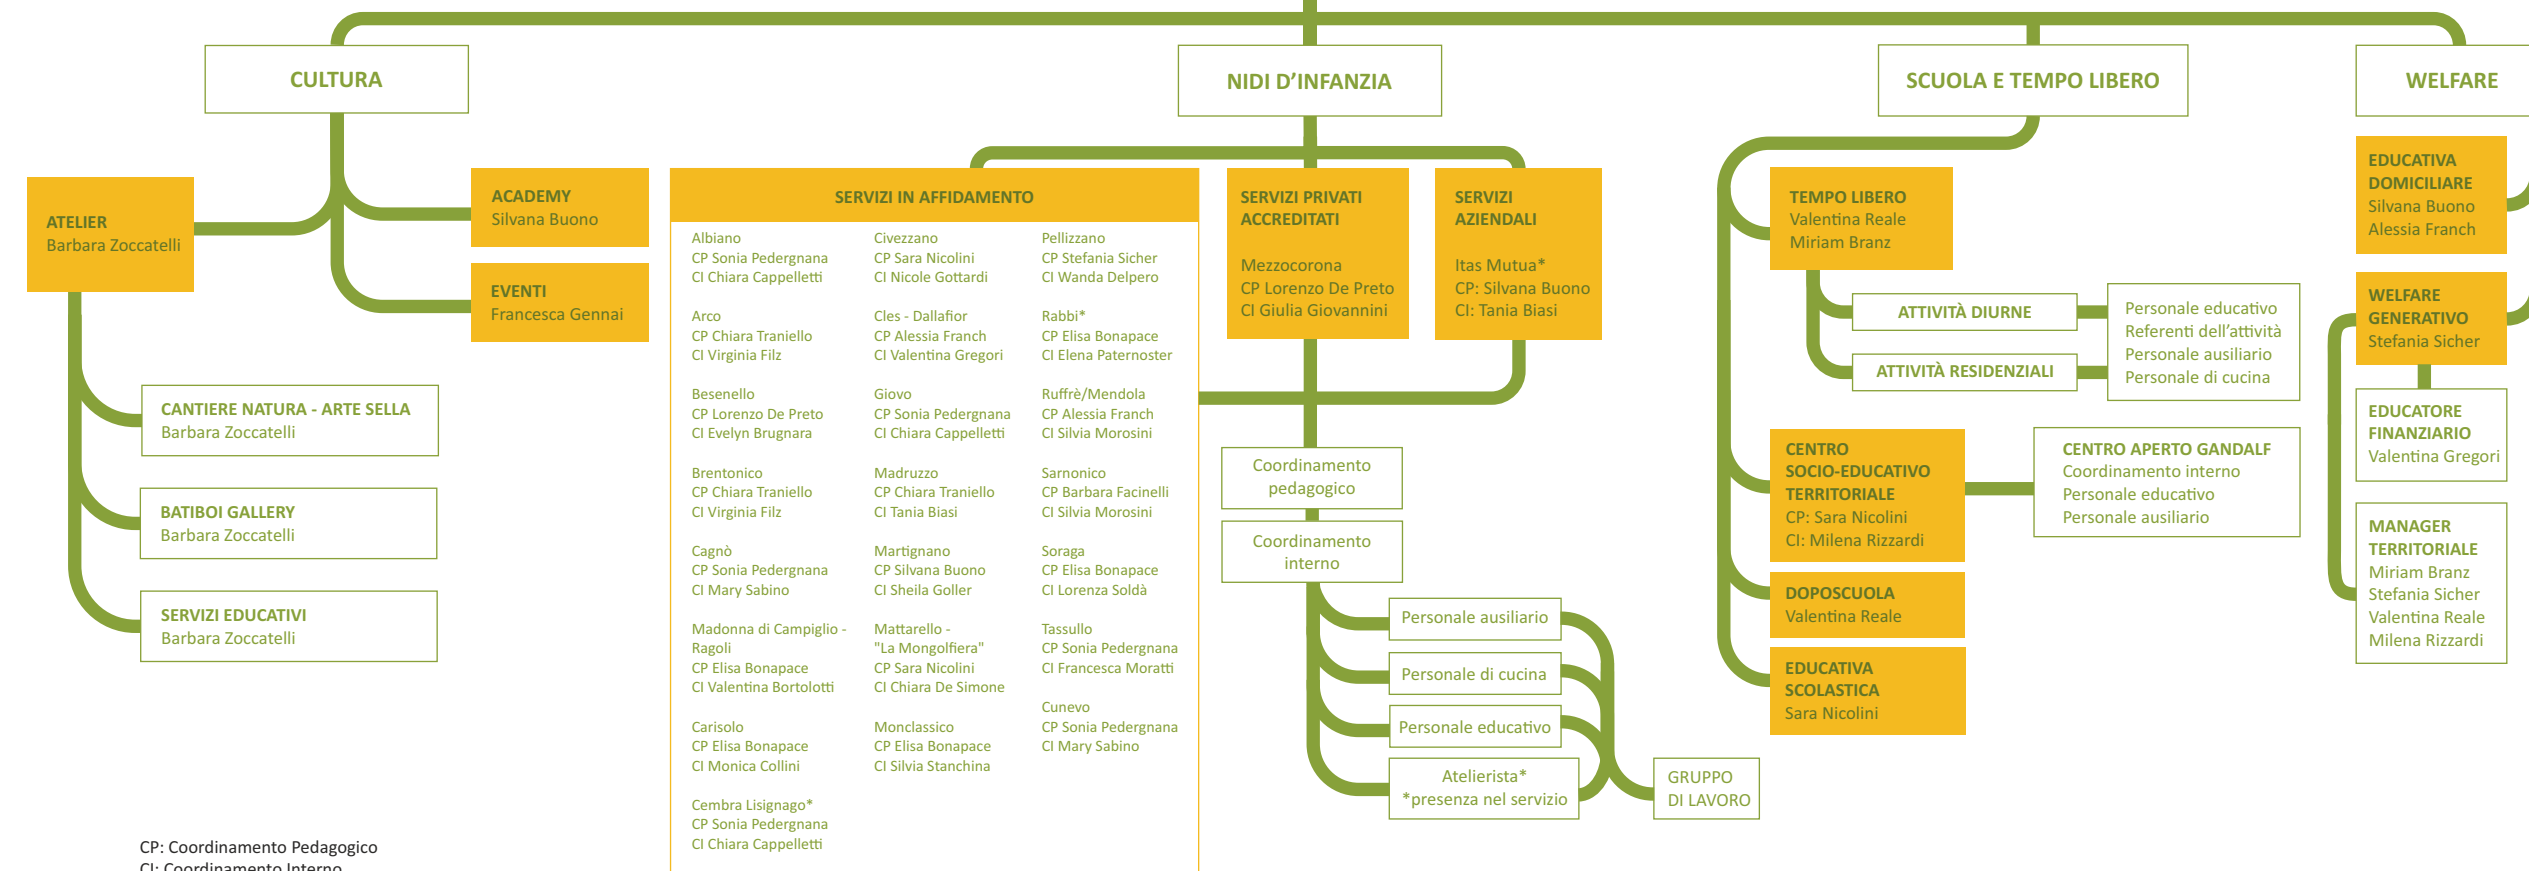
CULTURA

NIDI D'INFANZIA

SCUOLA E TEMPO LIBERO

WELFARE

ATELIER
Barbara Zoccatelli

ACADEMY
Silvana Buono

EVENTI
Francesca Gennai

CANTIERE NATURA - ARTE SELLA
Barbara Zoccatelli

BATIBOI GALLERY
Barbara Zoccatelli

SERVIZI EDUCATIVI
Barbara Zoccatelli

SERVIZI IN AFFIDAMENTO

Albiano
CP Sonia Pedergnana
CI Chiara Cappelletti

Arco
CP Chiara Traniello
CI Virginia Filz

Besenello
CP Lorenzo De Preto
CI Evelyn Brugnara

Brentonico
CP Chiara Traniello
CI Virginia Filz

Cagnò
CP Sonia Pedergnana
CI Mary Sabino

Madonna di Campiglio - Ragoli
CP Elisa Bonapace
CI Valentina Bortolotti

Carisolo
CP Elisa Bonapace
CI Monica Collini

Cembra Lisignago*
CP Sonia Pedergnana
CI Chiara Cappelletti

Civezzano
CP Sara Nicolini
CI Nicole Gottardi

Cles - Dallafior
CP Alessia Franch
CI Valentina Gregori

Giovo
CP Sonia Pedergnana
CI Chiara Cappelletti

Madruzzo
CP Chiara Traniello
CI Tania Biasi

Martignano
CP Silvana Buono
CI Sheila Goller

Mattarello - "La Mongolfiera"
CP Sara Nicolini
CI Chiara De Simone

Monclassico
CP Elisa Bonapace
CI Silvia Stanchina

Pellizzano
CP Stefania Sicher
CI Wanda Delpero

Rabbi*
CP Elisa Bonapace
CI Elena Paternoster

Ruffrè/Mendola
CP Alessia Franch
CI Silvia Morosini

Sarnonico
CP Barbara Facinelli
CI Silvia Morosini

Soraga
CP Elisa Bonapace
CI Lorenza Soldà

Tassullo
CP Sonia Pedergnana
CI Francesca Moratti

Cunevo
CP Sonia Pedergnana
CI Mary Sabino

SERVIZI PRIVATI ACCREDITATI
Mezzocorona
CP Lorenzo De Preto
CI Giulia Giovannini

SERVIZI AZIENDALI
Itas Mutua*
CP: Silvana Buono
CI: Tania Biasi

Coordinamento pedagogico

Coordinamento interno

Personale ausiliario

Personale di cucina

Personale educativo

Atelierista*
*presenza nel servizio

GRUPPO
DI LAVORO

TEMPO LIBERO
Valentina Reale
Miriam Branz

ATTIVITÀ DIURNE

ATTIVITÀ RESIDENZIALI

Personale educativo
Referenti dell'attività
Personale ausiliario
Personale di cucina

CENTRO SOCIO-EDUCATIVO TERRITORIALE
CP: Sara Nicolini
CI: Milena Rizzardi

CENTRO APERTO GANDALF
Coordinamento interno
Personale educativo
Personale ausiliario

DOPOSCUOLA
Valentina Reale

EDUCATIVA SCOLASTICA
Sara Nicolini

EDUCATIVA DOMICILIARE
Silvana Buono
Alessia Franch

WELFARE GENERATIVO
Stefania Sicher

EDUCATORE FINANZIARIO
Valentina Gregori

MANAGER TERRITORIALE
Miriam Branz
Stefania Sicher
Valentina Reale
Milena Rizzardi

CP: Coordinamento Pedagogico
CI: Coordinamento Interno